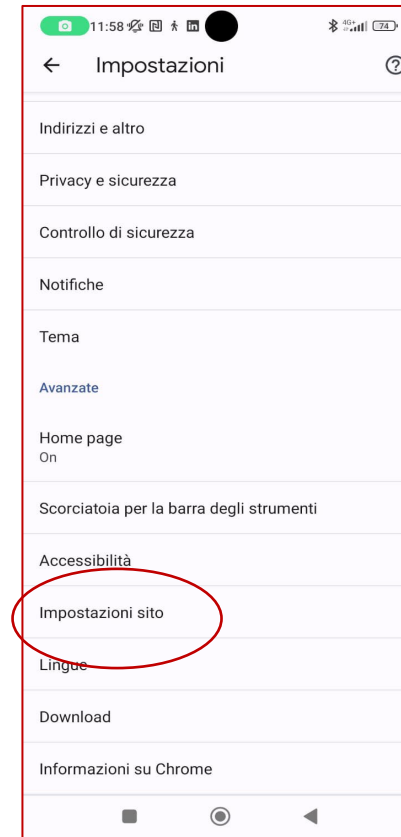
11:58 4G+ 74

Impostazioni

Indirizzi e altro

Privacy e sicurezza

Controllo di sicurezza

Notifiche

Tema

Avanzate

Home page
On

Scorciatoia per la barra degli strumenti

Accessibilità

Impostazioni sito

Lingue

Download

Informazioni su Chrome